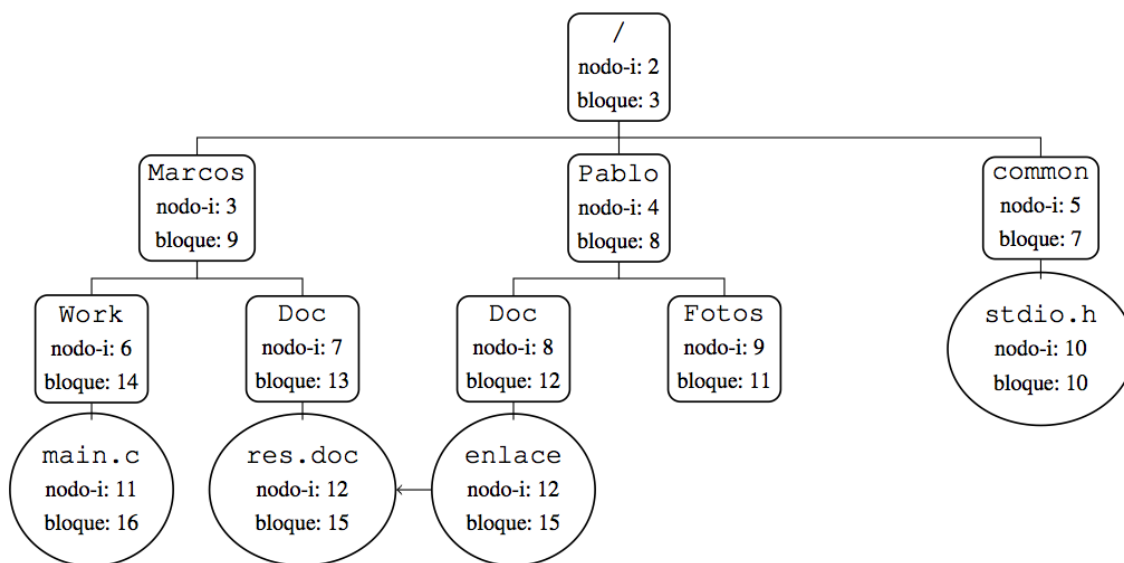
/
nodo-i: 2
bloque: 3

Marcos
nodo-i: 3
bloque: 9

Pablo
nodo-i: 4
bloque: 8

common
nodo-i: 5
bloque: 7

Work
nodo-i: 6
bloque: 14

Doc
nodo-i: 7
bloque: 13

Doc
nodo-i: 8
bloque: 12

Fotos
nodo-i: 9
bloque: 11

stdio.h
nodo-i: 10
bloque: 10

main.c
nodo-i: 11
bloque: 16

res.doc
nodo-i: 12
bloque: 15

enlace
nodo-i: 12
bloque: 15